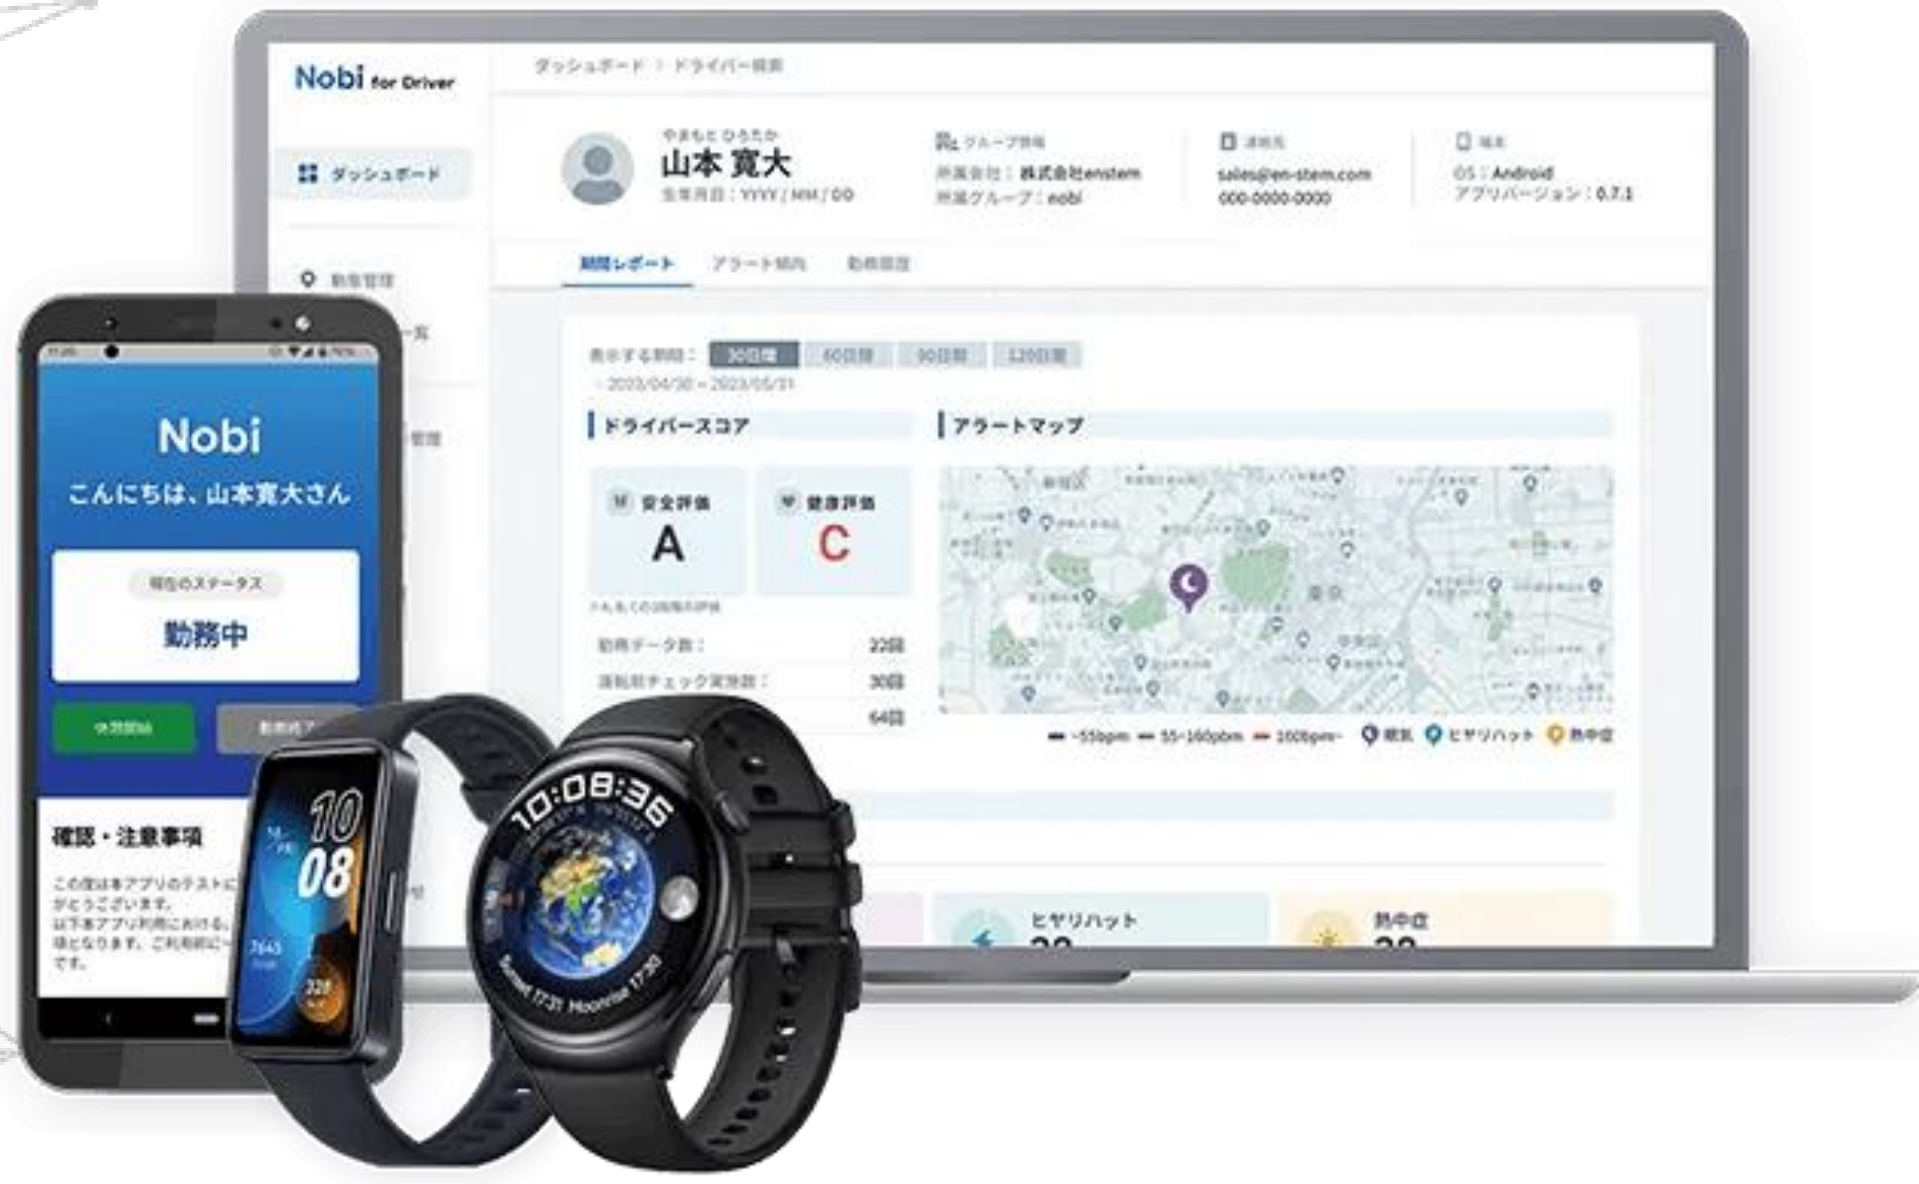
Nobi for Driver

ダッシュボード > ドライバー個別

ダッシュボード

勤務管理

やまもと ひろたか
山本 寛大
生年月日：YYYY / MM / DD

グループ情報
所属会社：株式会社enstem
所属グループ：nobi

連絡先
sales@en-stem.com
000-0000-0000

端末
OS：Android
アプリバージョン：0.7.1

期間レポート　アラート傾向　勤務履歴

表示する期間：30日間　60日間　90日間　120日間
2023/04/30 ~ 2023/05/31

ドライバースコア

安全評価
A

健康評価
C

勤務データ数：　22回
運転前チェック実施数：　30回
64回

アラートマップ

~55bpm　55~100bpm　100bpm~　眠気　ヒヤリハット　熱中症

ヒヤリハット
熱中症

Nobi
こんにちは、山本寛大さん

現在のステータス
勤務中

休憩開始　勤務終了

確認・注意事項
この度は本アプリのテストにご協力いただきありがとうございます。
以下本アプリ利用における注意事項となります。ご利用前に一読ください。

10
08
7643
328

10:08:36
Sunset 17:31 Moonrise 17:30